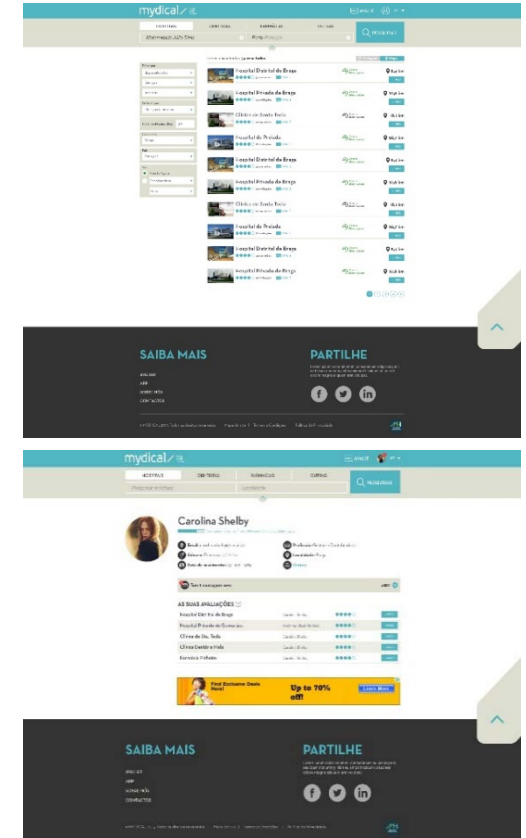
mydical

Hospital Distrital de Braga

Hospital Privado de Braga

Clínica de Santa Tecla

Hospital de Prelada

Hospital Distrital de Braga

Hospital Privado de Braga

Clínica de Santa Tecla

Hospital de Prelada

Hospital Distrital de Braga

Hospital Privado de Braga

SAIBA MAIS

PARTILHE

mydical

Carolina Shelby

AS SUAS AVALIAÇÕES

Hospital Distrital de Braga

Hospital Privado de Guimarães

Clínica de Sta. Tecla

Clínica Dentária Hola

Farmácia Pedrosa

Find Exclusive Deals Now!

Up to 70% off!

Learn More

SAIBA MAIS

PARTILHE